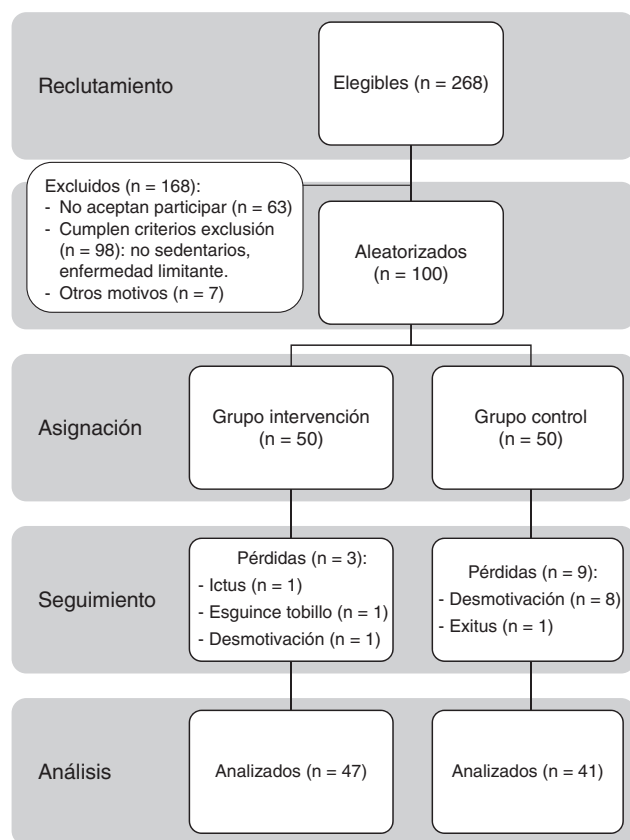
Reclutamiento

Elegibles (n = 268)

Excluidos (n = 168):
- No aceptan participar (n = 63)
- Cumplen criterios exclusión (n = 98): no sedentarios, enfermedad limitante.
- Otros motivos (n = 7)

Aleatorizados (n = 100)

Asignación

Grupo intervención (n = 50)

Grupo control (n = 50)

Seguimiento

Pérdidas (n = 3):
- Ictus (n = 1)
- Esguince tobillo (n = 1)
- Desmotivación (n = 1)

Pérdidas (n = 9):
- Desmotivación (n = 8)
- Exitus (n = 1)

Análisis

Analizados (n = 47)

Analizados (n = 41)